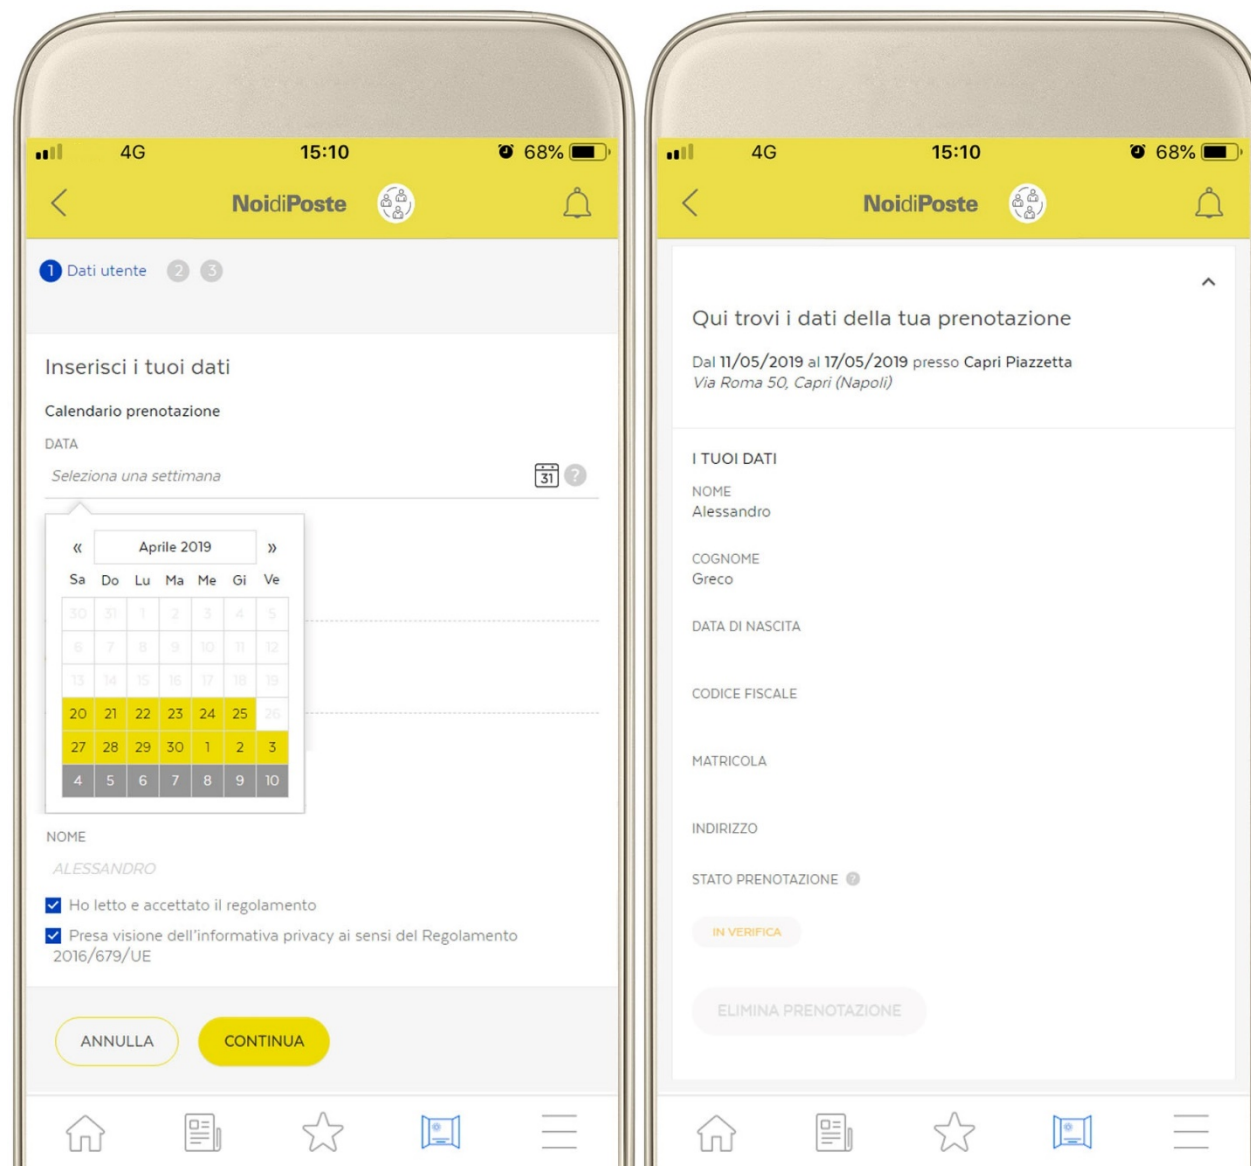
4G 15:10 68%

NoidiPoste

1 Dati utente 2 3

Inserisci i tuoi dati

Calendario prenotazione

DATA

Seleziona una settimana 31

« Aprile 2019 »

| Sa | Do | Lu | Ma | Me | Gi | Ve |
|---|---|---|---|---|---|---|
| 30 | 31 | 1 | 2 | 3 | 4 | 5 |
| 6 | 7 | 8 | 9 | 10 | 11 | 12 |
| 13 | 14 | 15 | 16 | 17 | 18 | 19 |
| 20 | 21 | 22 | 23 | 24 | 25 | 26 |
| 27 | 28 | 29 | 30 | 1 | 2 | 3 |
| 4 | 5 | 6 | 7 | 8 | 9 | 10 |

NOME

ALESSANDRO

Ho letto e accettato il regolamento

Presa visione dell'informativa privacy ai sensi del Regolamento 2016/679/UE

ANNULLA CONTINUA

4G 15:10 68%

NoidiPoste

Qui trovi i dati della tua prenotazione

Dal 11/05/2019 al 17/05/2019 presso Capri Piazzetta
Via Roma 50, Capri (Napoli)

I TUOI DATI

NOME
Alessandro

COGNOME
Greco

DATA DI NASCITA

CODICE FISCALE

MATRICOLA

INDIRIZZO

STATO PRENOTAZIONE

IN VERIFICA

ELIMINA PRENOTAZIONE